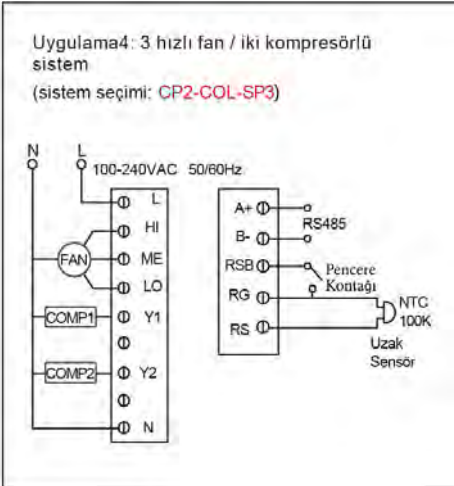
Uygulama4: 3 hızlı fan / iki kompresörlü sistem

(sistem seçimi: CP2-COL-SP3)

N

L

100-240VAC 50/60Hz

L

HI

FAN

ME

LO

COMP1

Y1

COMP2

Y2

N

A+

RS485

B-

RSB

Pencere Kontağı

RG

NTC 100K

RS

Uzak Sensör